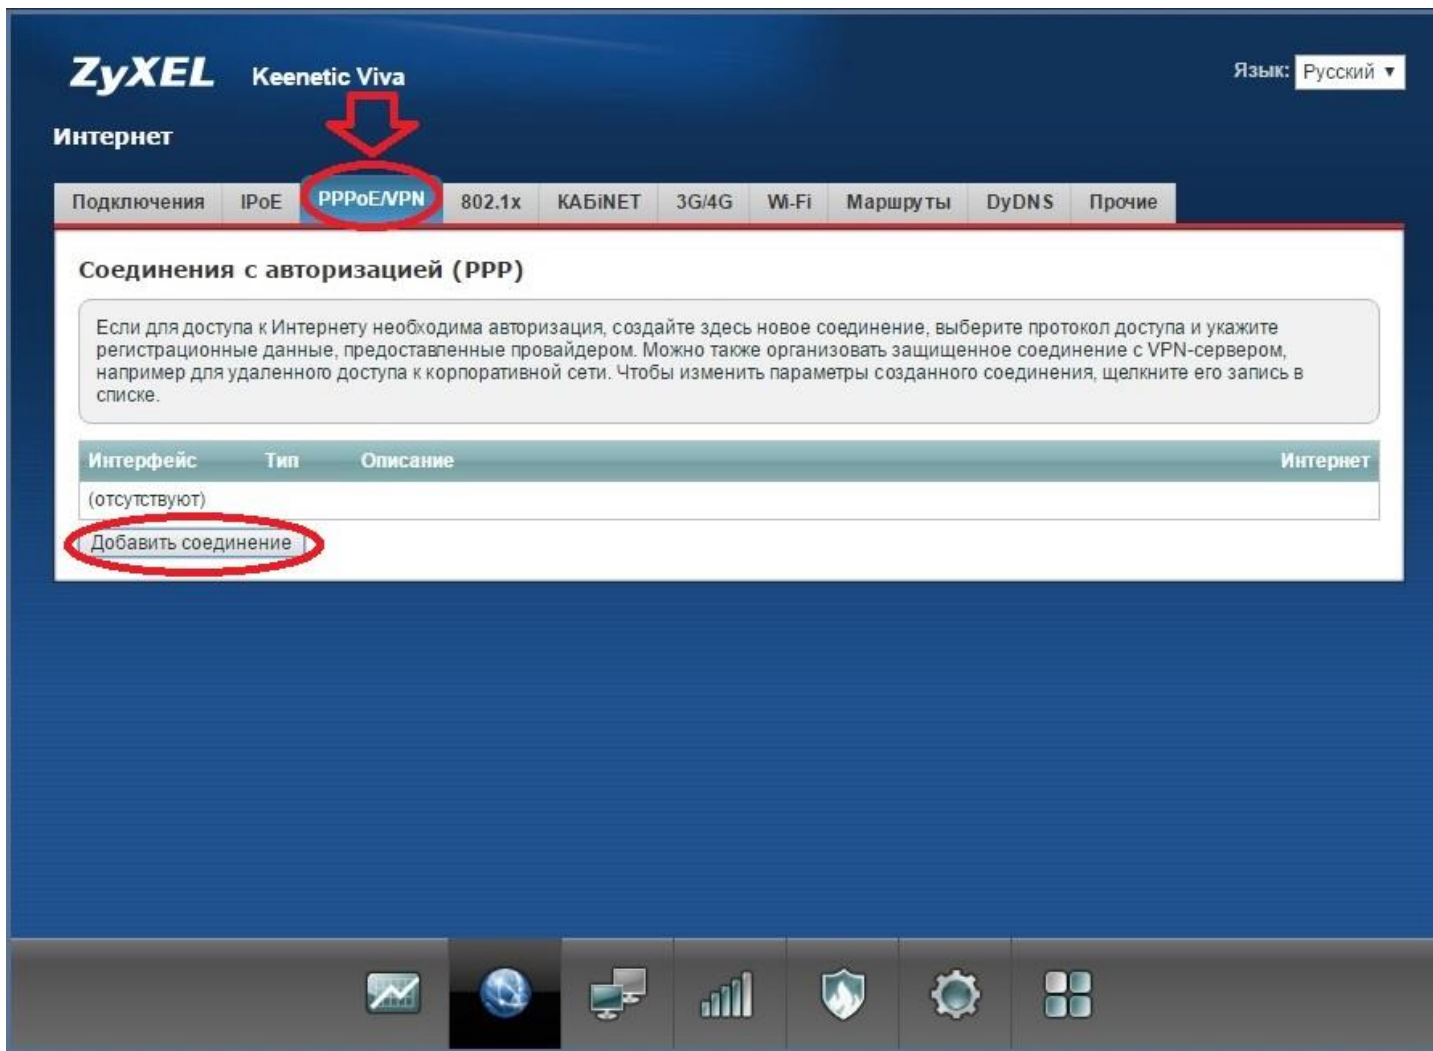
ZyXEL Keenetic Viva

Язык: Русский ▼

Интернет

Подключения | IPoE | PPPoE/VPN | 802.1x | КАБiNET | 3G/4G | Wi-Fi | Маршруты | DyDNS | Прочие

Соединения с авторизацией (PPP)

Если для доступа к Интернету необходима авторизация, создайте здесь новое соединение, выберите протокол доступа и укажите регистрационные данные, предоставленные провайдером. Можно также организовать защищенное соединение с VPN-сервером, например для удаленного доступа к корпоративной сети. Чтобы изменить параметры созданного соединения, щелкните его запись в списке.

| Интерфейс | Тип | Описание | Интернет |
|---|---|---|---|
| (отсутствуют) | | | |

Добавить соединение